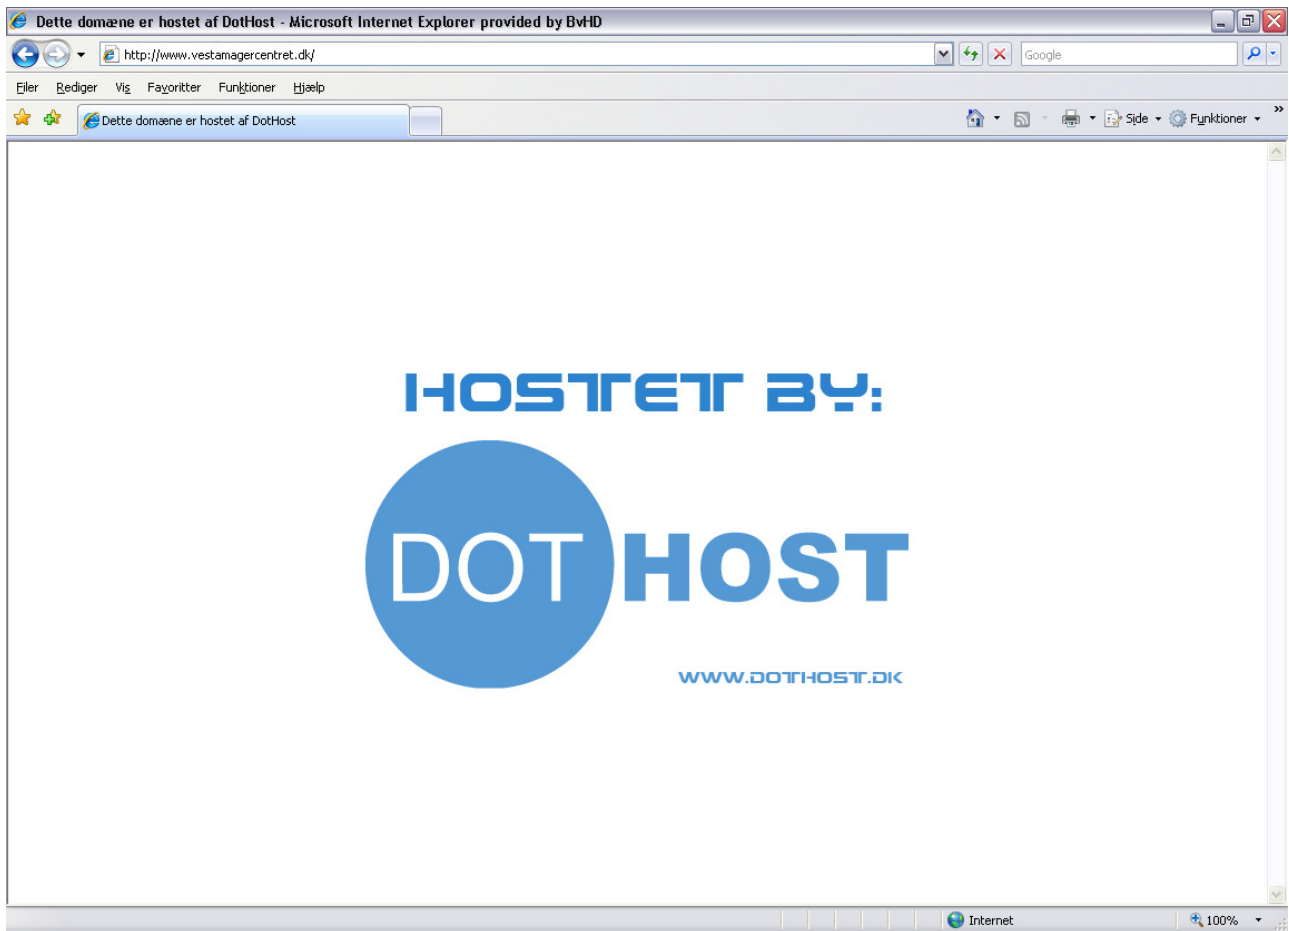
Dette domæne er hostet af DotHost - Microsoft Internet Explorer provided by BvHD

http://www.vestamagercentret.dk/

Google

Filer Rediger Vis Favoritter Funktioner Hjælp

Dette domæne er hostet af DotHost

Side Funktioner

HOSTET BY:

DOT HOST

WWW.DOTHOST.DK

Internet

100%